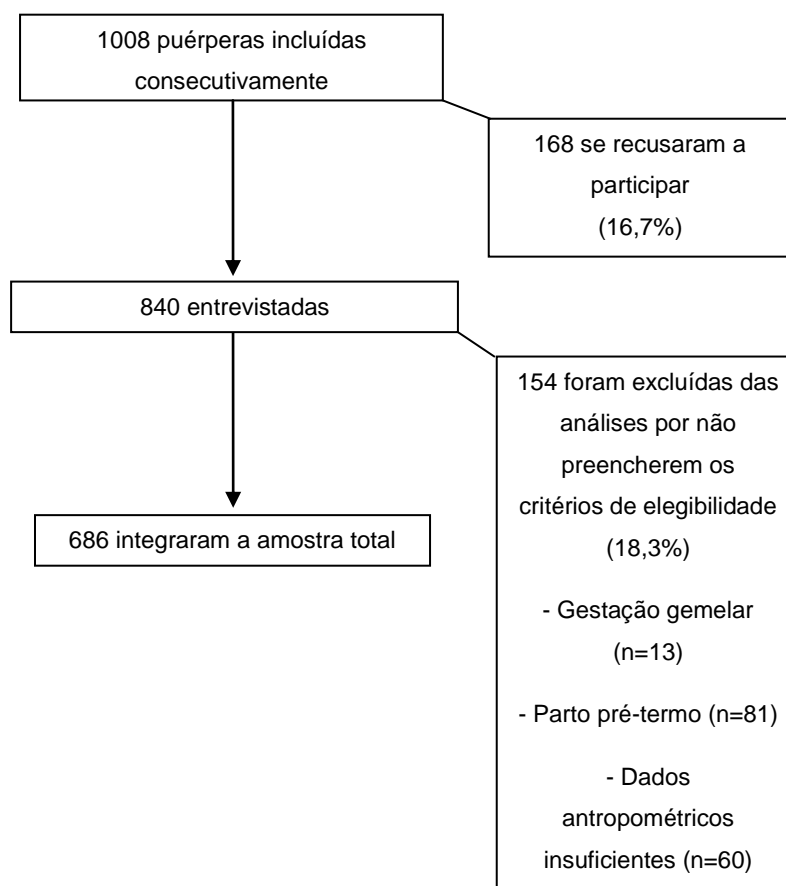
1008 puérperas incluídas consecutivamente

168 se recusaram a participar (16,7%)

840 entrevistadas

154 foram excluídas das análises por não preencherem os critérios de elegibilidade (18,3%)

- Gestação gemelar (n=13)

- Parto pré-termo (n=81)

- Dados antropométricos insuficientes (n=60)

686 integraram a amostra total